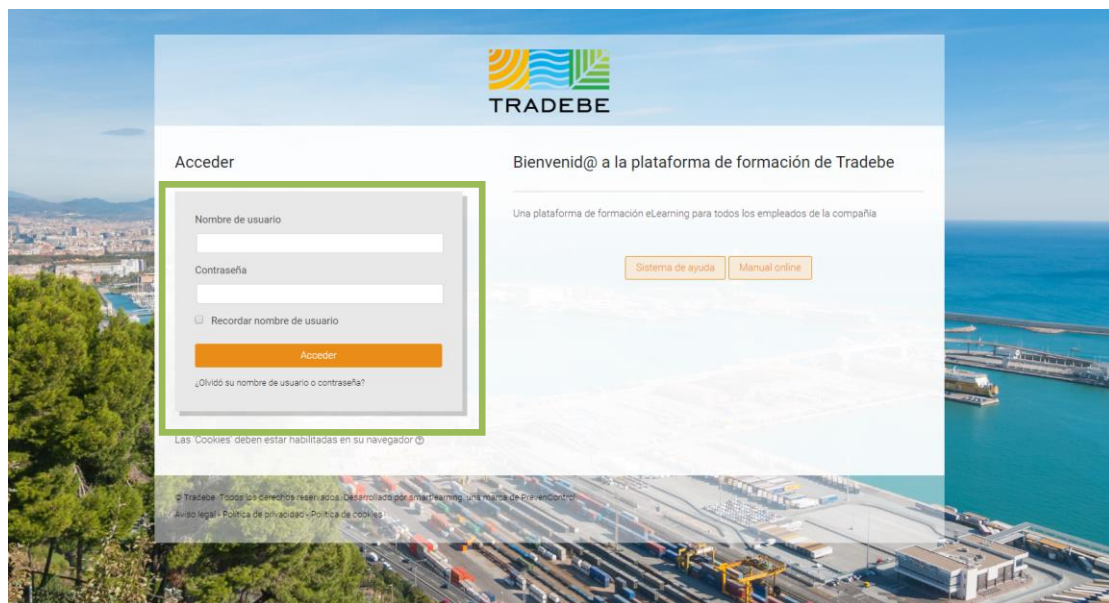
TRADEBE

Acceder

Nombre de usuario

Contraseña

Recordar nombre de usuario

Acceder

¿Olvidó su nombre de usuario o contraseña?

Las 'Cookies' deben estar habilitadas en su navegador

Bienvenid@ a la plataforma de formación de Tradebe

Una plataforma de formación eLearning para todos los empleados de la compañía

Sistema de ayuda

Manual online

© Tradebe. Todos los derechos reservados. Desarrollado por smartlearning una marca de Prevencontrol

Aviso legal - Política de privacidad - Política de cookies